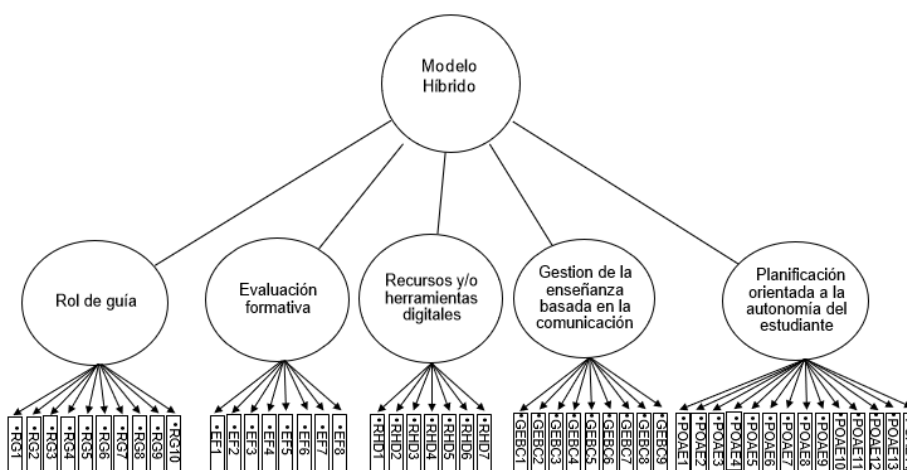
Modelo Híbrido

Rol de guía

Evaluación formativa

Recursos y/o herramientas digitales

Gestion de la enseñanza basada en la comunicación

Planificación orientada a la autonomía del estudiante

•RG1 •RG2 •RG3 •RG4 •RG5 •RG6 •RG7 •RG8 •RG9 •RG10

•EF1 •EF2 •EF3 •EF4 •EF5 •EF6 •EF7 •EF8

•RHD1 •RHD2 •RHD3 •RHD4 •RHD5 •RHD6 •RHD7

•GEBC1 •GEBC2 •GEBC3 •GEBC4 •GEBC5 •GEBC6 •GEBC7 •GEBC8 •GEBC9

•POAE1 •POAE2 •POAE3 •POAE4 •POAE5 •POAE6 •POAE7 •POAE8 •POAE9 •POAE10 •POAE11 •POAE12 •POAE13 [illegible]